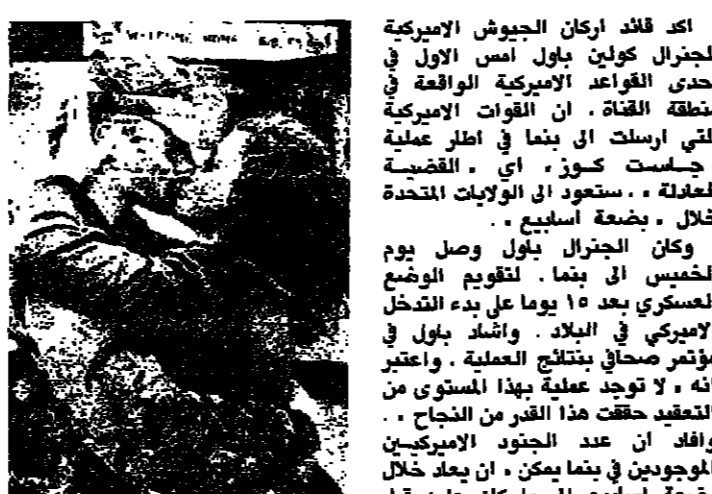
اكد قائد اركان الجيوش الاميركية الجنرال كولين باول امس الاول في احدى القواعد الاميركية الواقعة في منطقة القناة . ان القوات الاميركية التي ارسلت الى بنما في اطار عملية « جاست كوز » اي « القضية العادلة » . ستعود الى الولايات المتحدة خلال « بضعة اسابيع » .

وكان الجنرال باول وصل يوم الخميس الى بنما . لتقويم الوضع العسكري بعد ١٥ يوما على بدء التدخل الاميركي في البلاد . واشاد باول في مؤتمر صحافي بنتائج العملية . واعتبر انه « لا توجد عملية بهذا المستوى من التعقيد حققت هذا القدر من النجاح » .

وافاد ان عدد الجنود الاميركيين الموجودين في بنما يمكن « ان يعاد خلال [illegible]